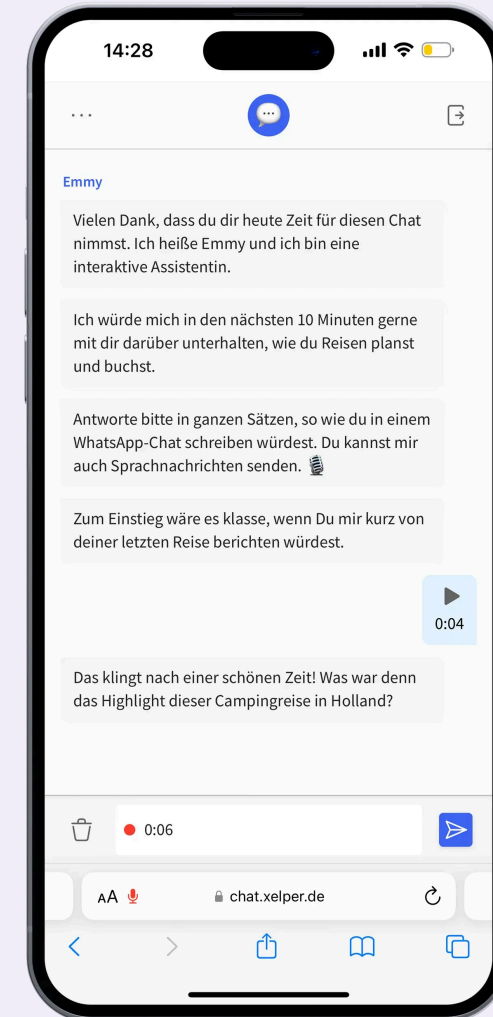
14:28

Emmy

Vielen Dank, dass du dir heute Zeit für diesen Chat nimmst. Ich heiße Emmy und ich bin eine interaktive Assistentin.

Ich würde mich in den nächsten 10 Minuten gerne mit dir darüber unterhalten, wie du Reisen planst und buchst.

Antworte bitte in ganzen Sätzen, so wie du in einem WhatsApp-Chat schreiben würdest. Du kannst mir auch Sprachnachrichten senden. 🎙️

Zum Einstieg wäre es klasse, wenn Du mir kurz von deiner letzten Reise berichten würdest.

0:04

Das klingt nach einer schönen Zeit! Was war denn das Highlight dieser Campingreise in Holland?

0:06

AA chat.xelper.de